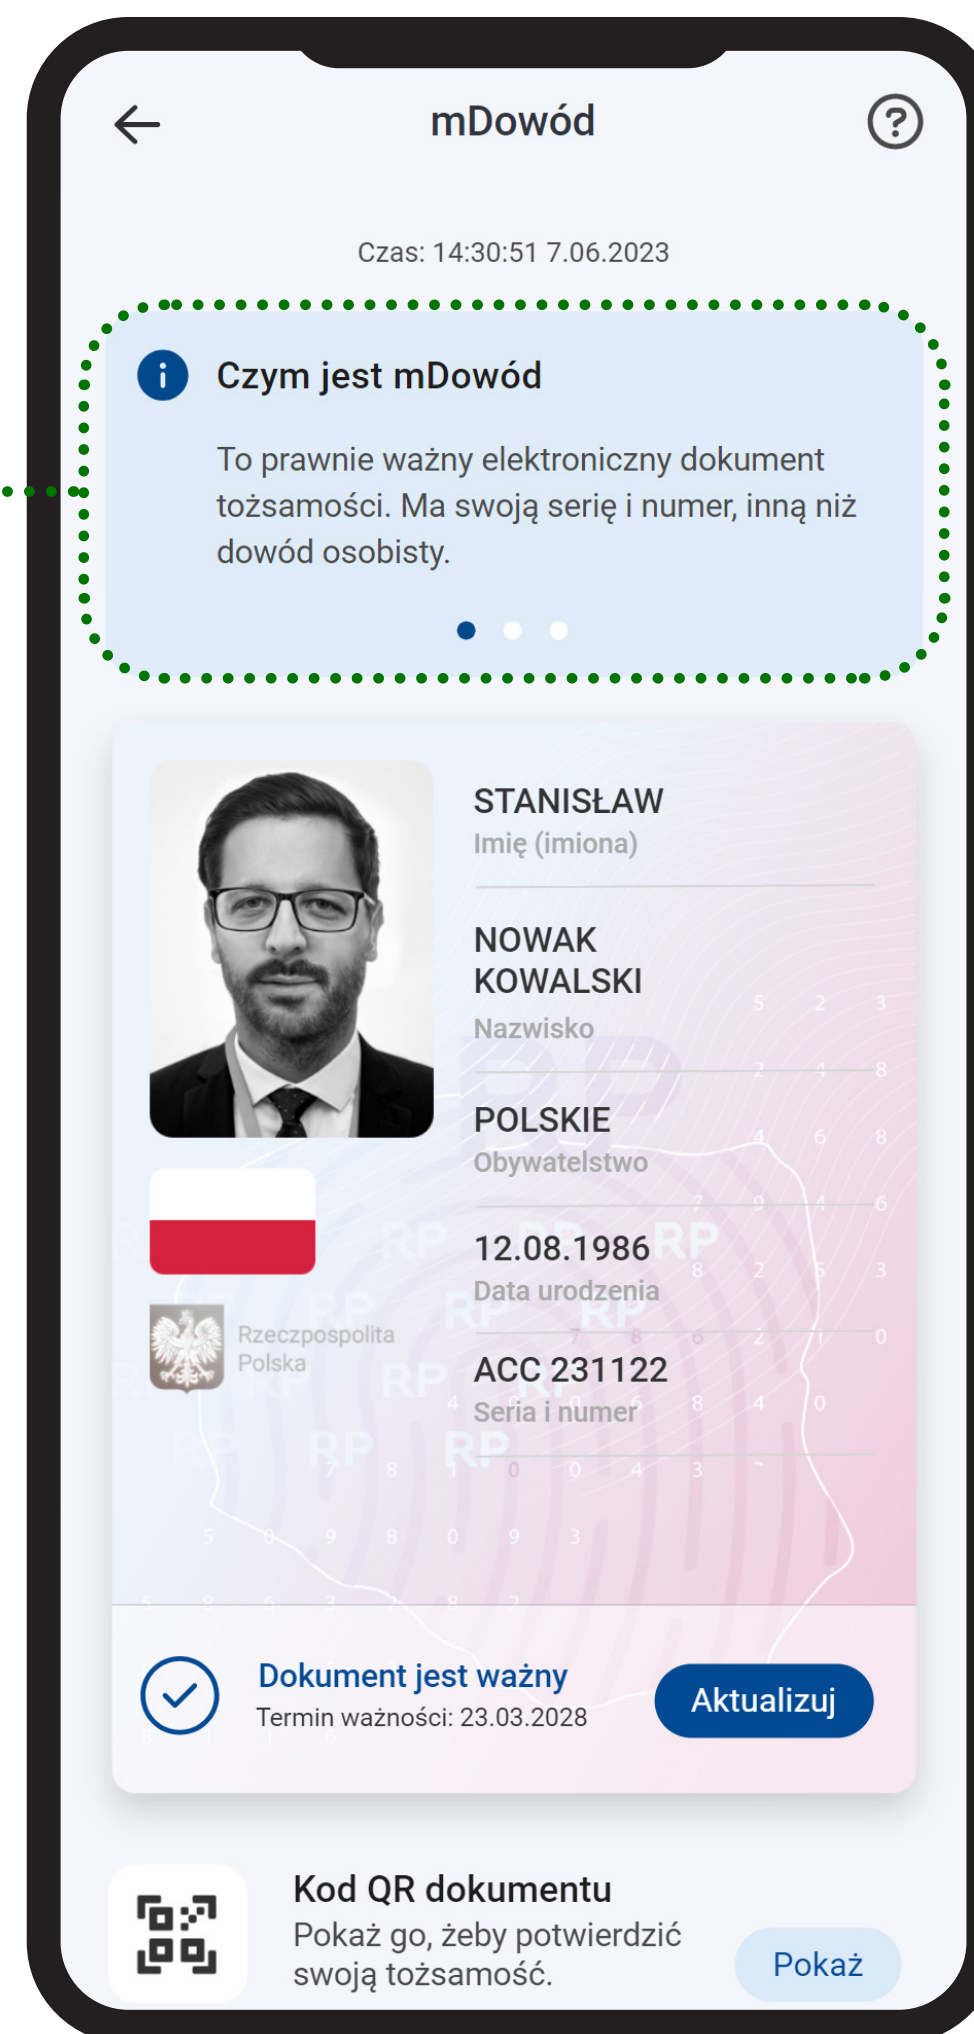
mDowód

Czas: 14:30:51 7.06.2023

Czym jest mDowód

To prawnie ważny elektroniczny dokument tożsamości. Ma swoją serię i numer, inną niż dowód osobisty.

STANISŁAW
Imię (imiona)

NOWAK
KOWALSKI
Nazwisko

POLSKIE
Obywatelstwo

12.08.1986
Data urodzenia

ACC 231122
Seria i numer

Rzeczpospolita Polska

Dokument jest ważny
Termin ważności: 23.03.2028

Aktualizuj

Kod QR dokumentu
Pokaż go, żeby potwierdzić swoją tożsamość.

Pokaż